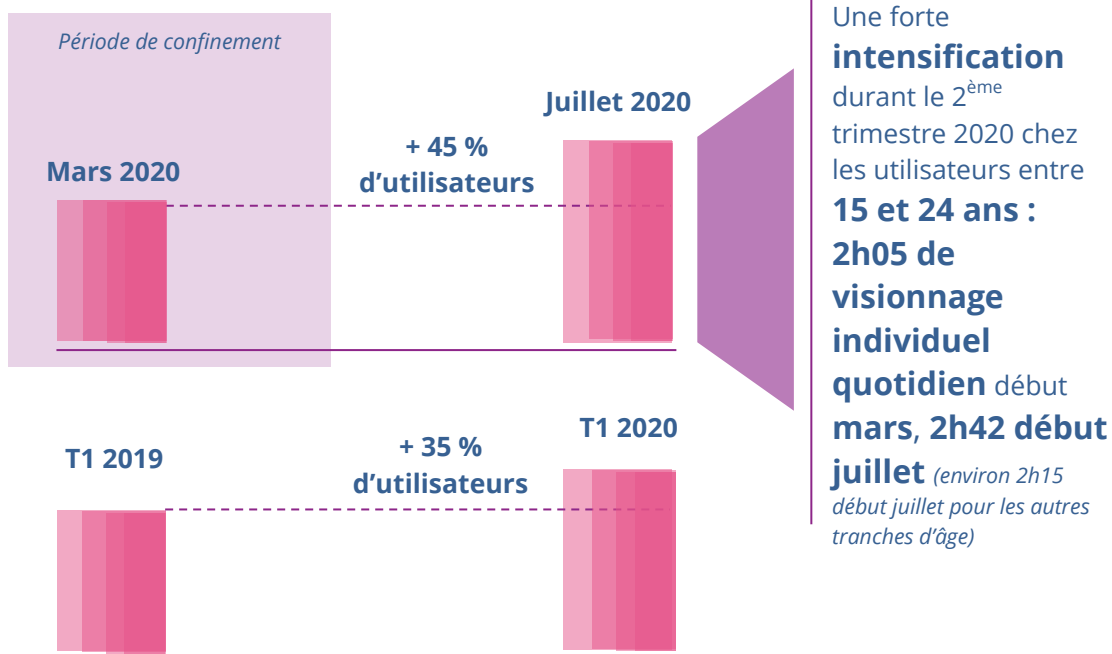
Période de confinement

Mars 2020

+ 45 % d'utilisateurs

Juillet 2020

T1 2019

+ 35 % d'utilisateurs

T1 2020

Une forte **intensification** durant le 2$^{ème}$ trimestre 2020 chez les utilisateurs entre **15 et 24 ans : 2h05 de visionnage individuel quotidien** début **mars**, **2h42 début juillet** *(environ 2h15 début juillet pour les autres tranches d'âge)*